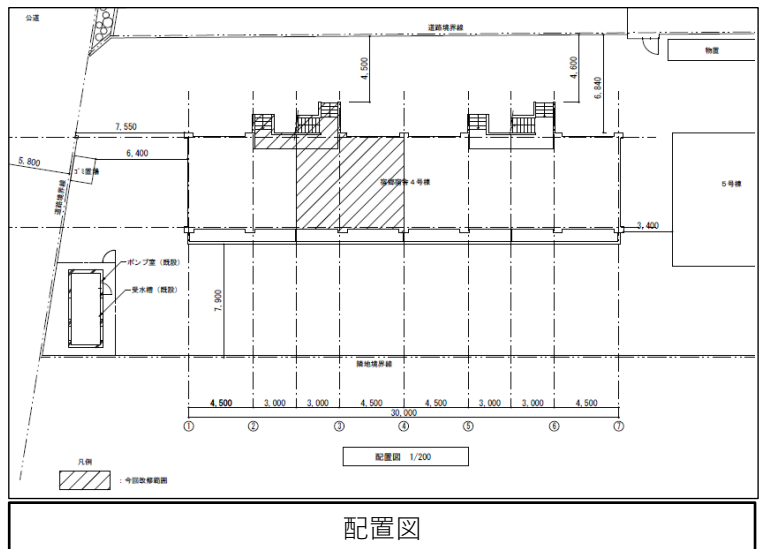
公道

道路境界線

物置

4,500

4,600

6,840

7,550

5,800

6,400

ゴミ置場

道路境界線

寄宿舎4号棟

5号棟

3,400

ポンプ室（既設）

受水槽（既設）

7,900

隣地境界線

| 4,500 | 3,000 | 3,000 | 4,500 | 4,500 | 3,000 | 3,000 | 4,500 |
|---|---|---|---|---|---|---|---|

30,000

① ② ③ ④ ⑤ ⑥ ⑦

配置図 1/200

凡例

：今回改修範囲

配置図